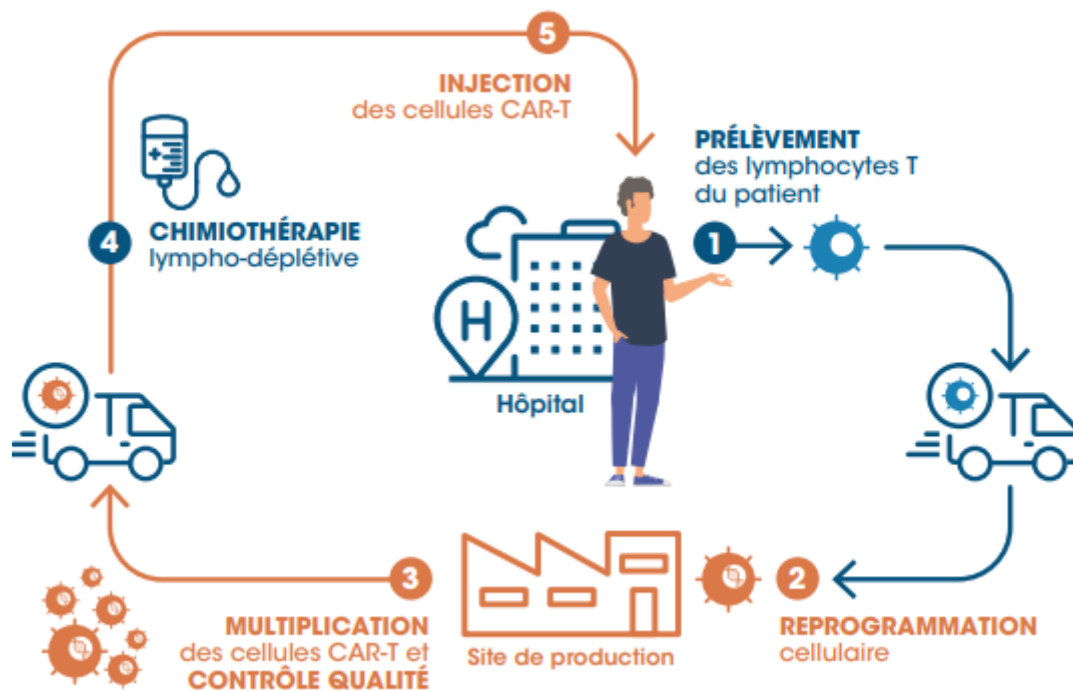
5
INJECTION
des cellules CAR-T

PRÉLÈVEMENT
des lymphocytes T
du patient

1

4
CHIMIOTHÉRAPIE
lympho-déplétive

H

Hôpital

3
MULTIPLICATION
des cellules CAR-T et
CONTRÔLE QUALITÉ

Site de production

2
REPROGRAMMATION
cellulaire